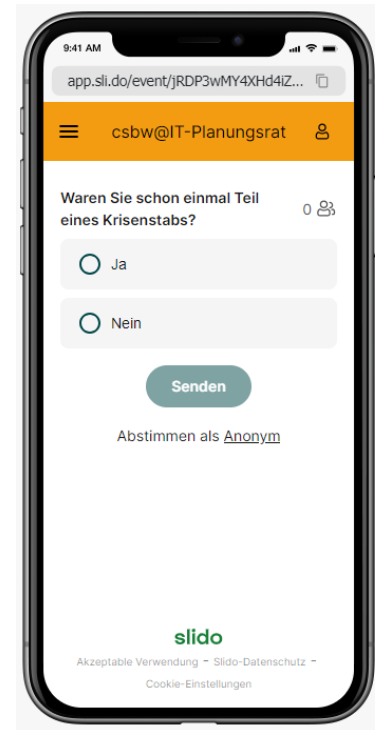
9:41 AM

app.sli.do/event/jRDP3wMY4XHd4iZ...

csbw@IT-Planungsrat

Waren Sie schon einmal Teil eines Krisenstabs?

0

Ja

Nein

Senden

Abstimmen als Anonym

slido

Akzeptable Verwendung - Slido-Datenschutz - Cookie-Einstellungen